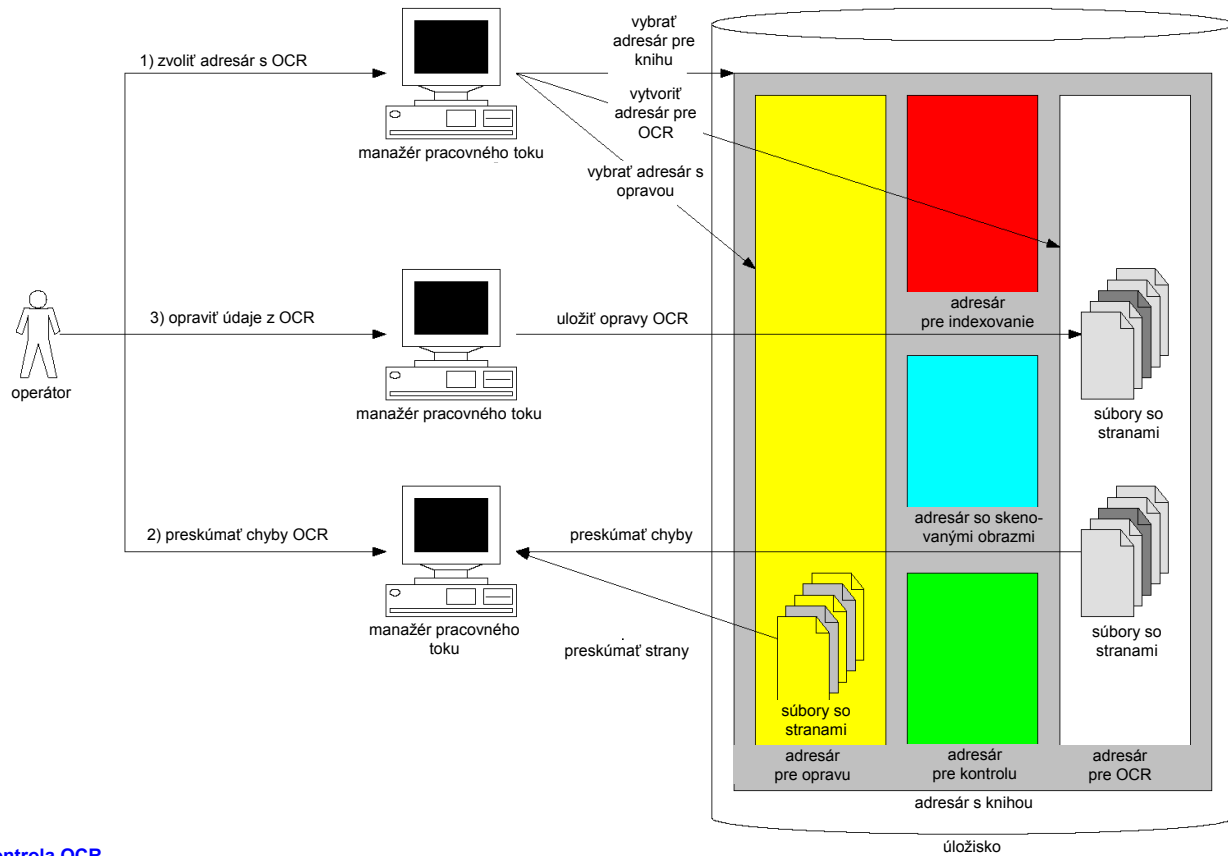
1) zvoliť adresár s OCR

manažér pracovného toku

vybrať adresár pre knihu

vytvoriť adresár pre OCR

vybrať adresár s opravou

operátor

3) opraviť údaje z OCR

manažér pracovného toku

uložiť opravy OCR

2) preskúmať chyby OCR

manažér pracovného toku

preskúmať chyby

preskúmať strany

adresár pre indexovanie

adresár so skenovanými obrazmi

súbory so stranami

súbory so stranami

súbory so stranami

adresár pre opravu

adresár pre kontrolu

adresár pre OCR

adresár s knihou

úložisko

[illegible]ntrola OCR